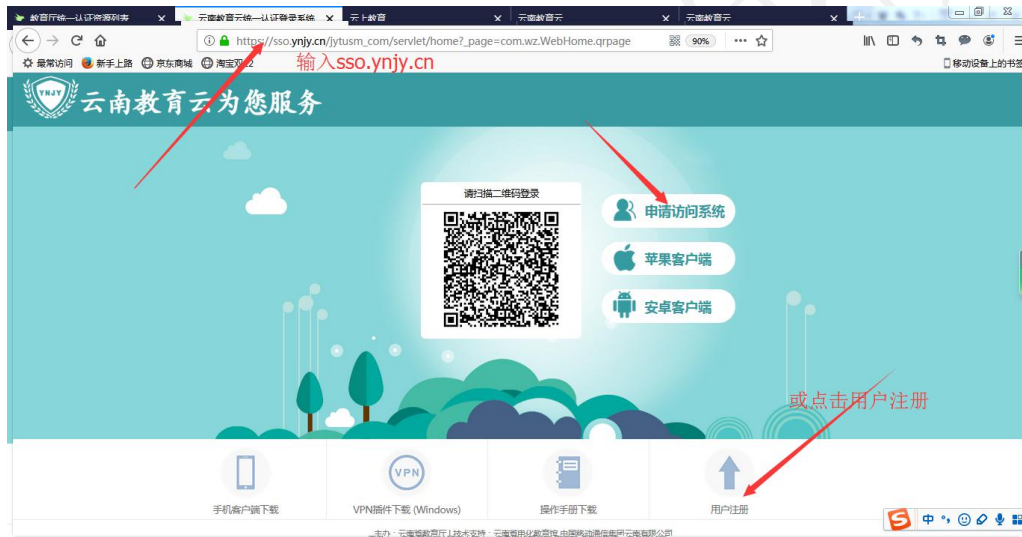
教育厅统一认证资源列表 ×
云南教育云统一认证登录系统 ×
云上教育 ×
云南教育云 ×
云南教育云 ×

https://sso.ynjy.cn/jytusm_com/servlet/home?_page=com.wz.WebHome.qrpage 90%

最常访问 新手上路 京东商城 淘宝网
移动设备上的书签

输入sso.ynjy.cn

YNJY 云南教育云为您服务

请扫描二维码登录

申请访问系统

苹果客户端

安卓客户端

或点击用户注册

手机客户端下载

VPN

VPN插件下载 (Windows)

操作手册下载

用户注册

主办：云南省教育厅 | 技术支持：云南省电化教育馆 中国移动通信集团云南有限公司

中